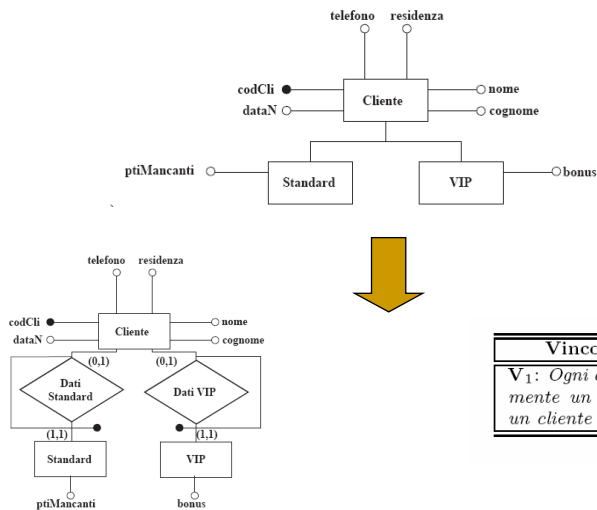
telefono residenza

codCli
dataN
Cliente
nome
cognome

ptiMancanti
Standard
VIP
bonus

`

telefono residenza

codCli
dataN
Cliente
nome
cognome

(0,1)
(0,1)
Dati Standard
Dati VIP
(1,1)
(1,1)
Standard
VIP
ptiMancanti
bonus

Vinco

$V_1$: Ogni c
mente un
un cliente